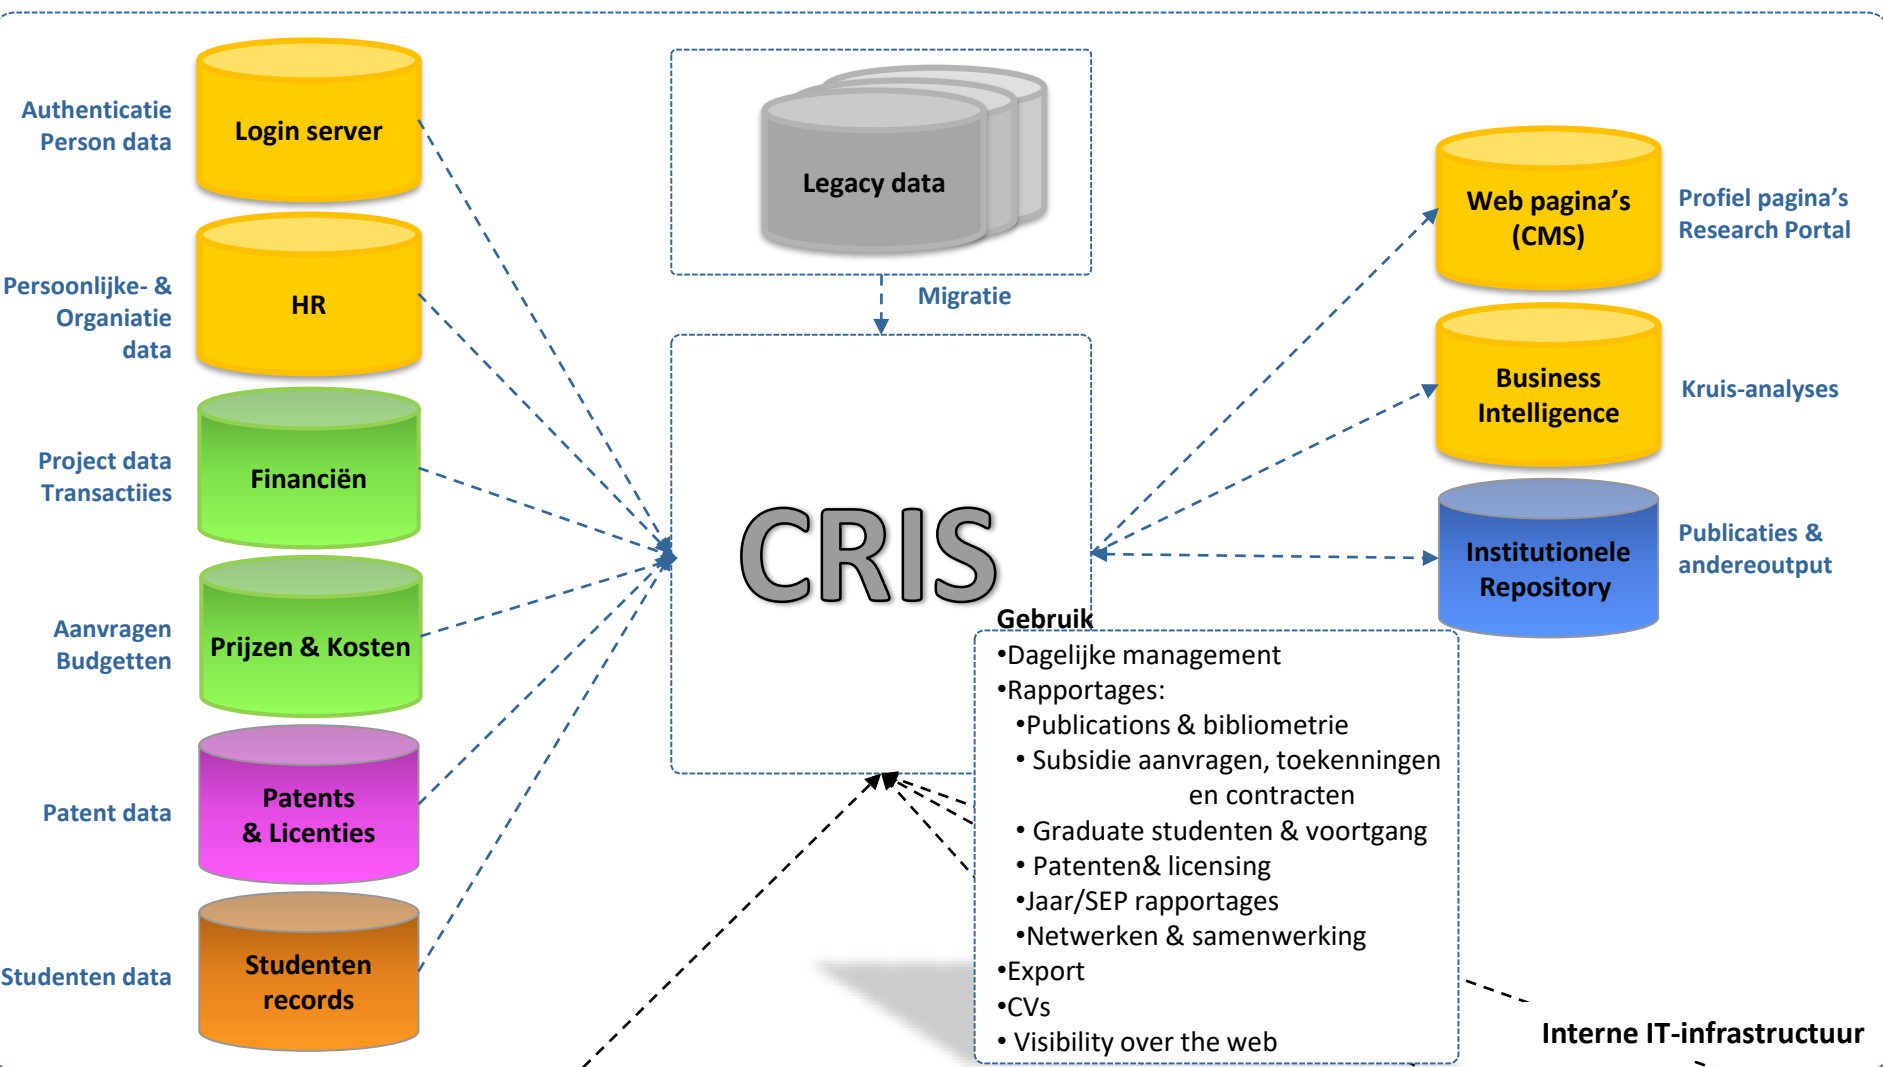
Authenticatie
Person data

Login server

Persoonlijke- & Organiatie data

HR

Project data
Transactiies

Financiën

Aanvragen
Budgetten

Prijzen & Kosten

Patent data

Patents & Licenties

Studenten data

Studenten records

Legacy data

Migratie

CRIS

Web pagina's (CMS)

Profiel pagina's
Research Portal

Business Intelligence

Kruis-analyses

Institutionele Repository

Publicaties & andereoutput

Gebruik
•Dagelijke management
•Rapportages:
•Publications & bibliometrie
• Subsidie aanvragen, toekenningen en contracten
• Graduate studenten & voortgang
• Patenten& licensing
•Jaar/SEP rapportages
•Netwerken & samenwerking
•Export
•CVs
• Visibility over the web

Interne IT-infrastructuur